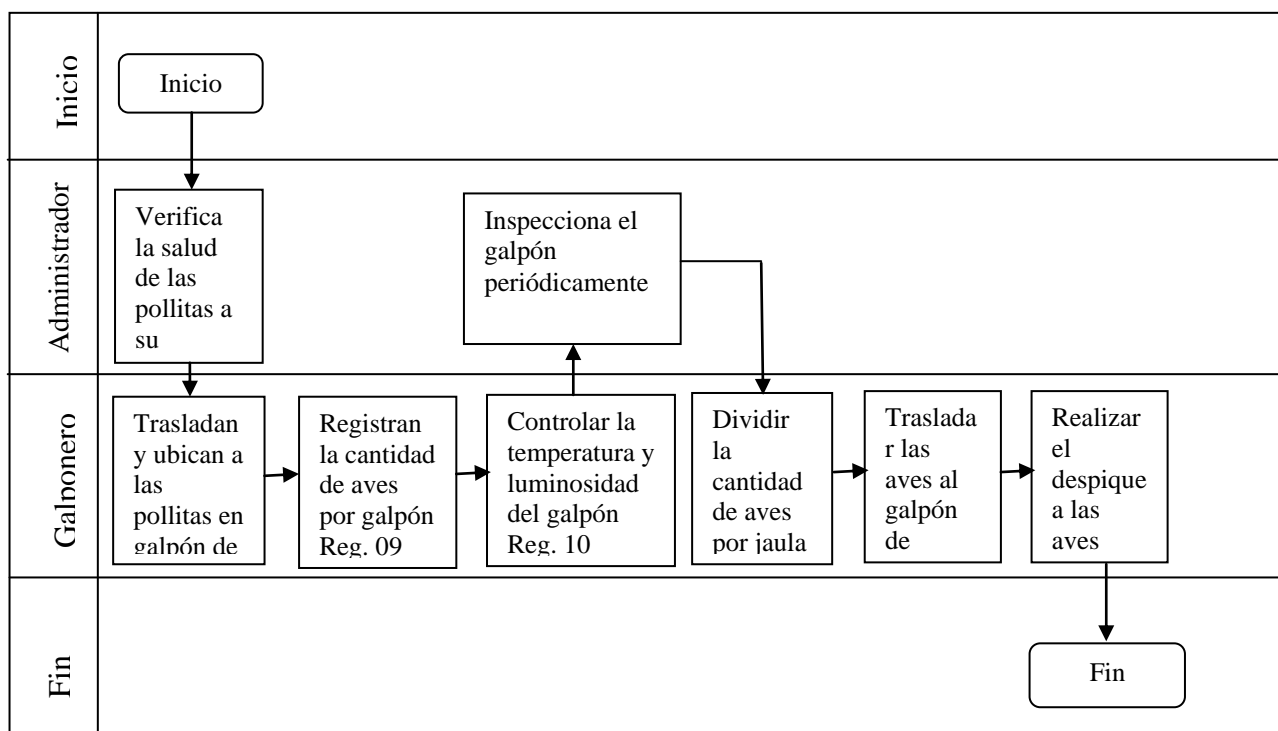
Inicio

Inicio

Administrador

Verifica la salud de las pollitas a su

Inspecciona el galpón periódicamente

Galponero

Trasladan y ubican a las pollitas en galpón de

Registran la cantidad de aves por galpón Reg. 09

Controlar la temperatura y luminosidad del galpón Reg. 10

Dividir la cantidad de aves por jaula

Traslada r las aves al galpón de

Realizar el despique a las aves

Fin

Fin